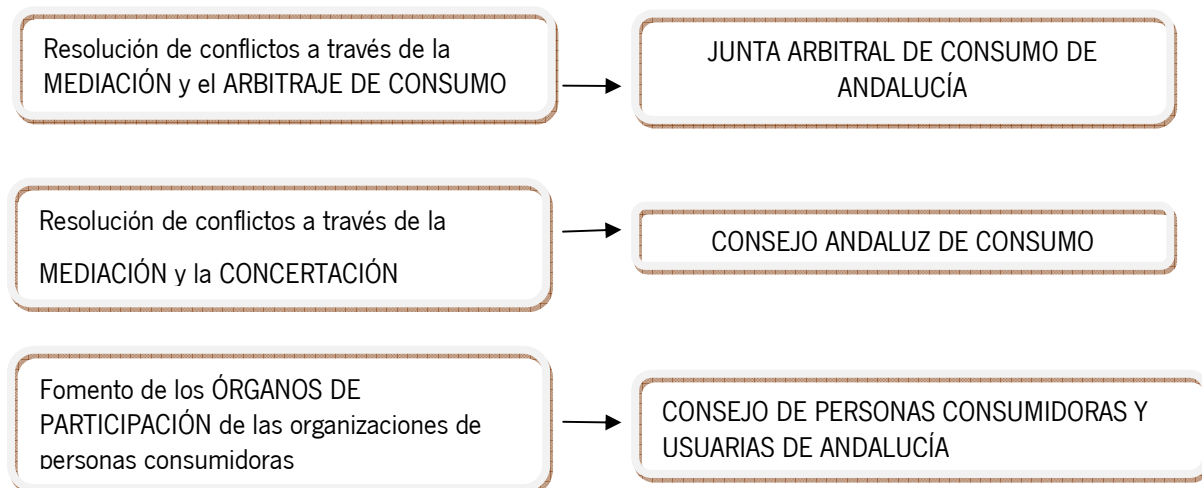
Resolución de conflictos a través de la MEDIACIÓN y el ARBITRAJE DE CONSUMO

JUNTA ARBITRAL DE CONSUMO DE ANDALUCÍA

Resolución de conflictos a través de la MEDIACIÓN y la CONCERTACIÓN

CONSEJO ANDALUZ DE CONSUMO

Fomento de los ÓRGANOS DE PARTICIPACIÓN de las organizaciones de personas consumidoras

CONSEJO DE PERSONAS CONSUMIDORAS Y USUARIAS DE ANDALUCÍA